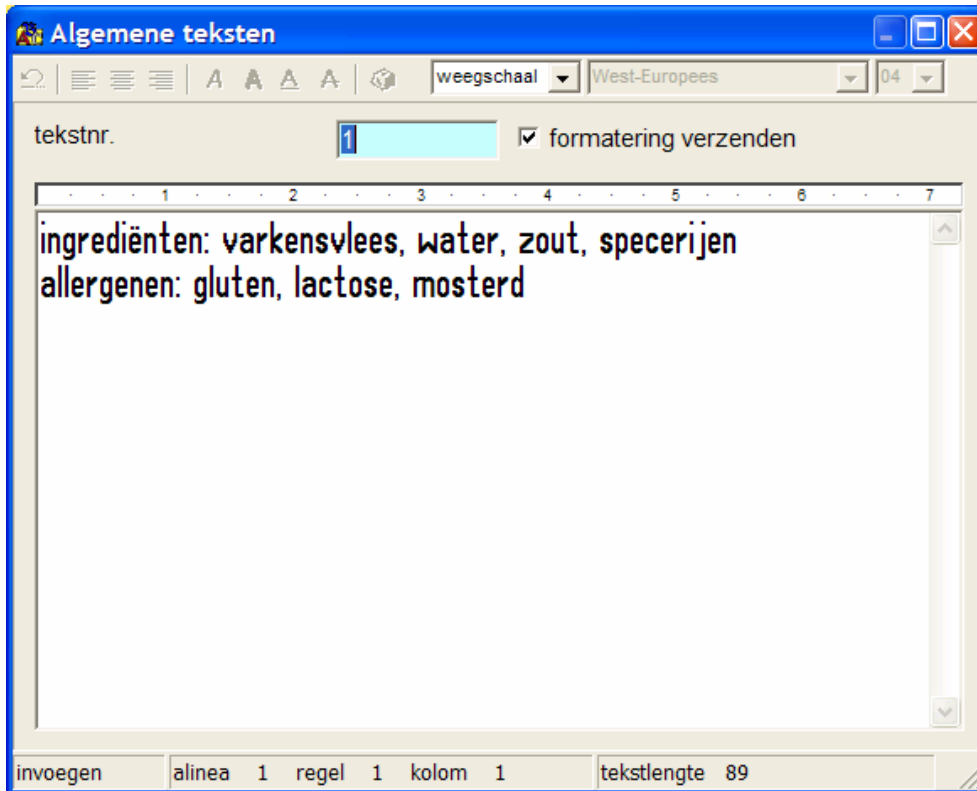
Algemene teksten

A A A A weegschaal West-Europees 04

tekstnr. 1 ☑ formatering verzenden

1 2 3 4 5 6 7

ingrediënten: varkensvlees, water, zout, specerijen
allergenen: gluten, lactose, mosterd

invoegen | alinea 1 regel 1 kolom 1 | tekstlengte 89